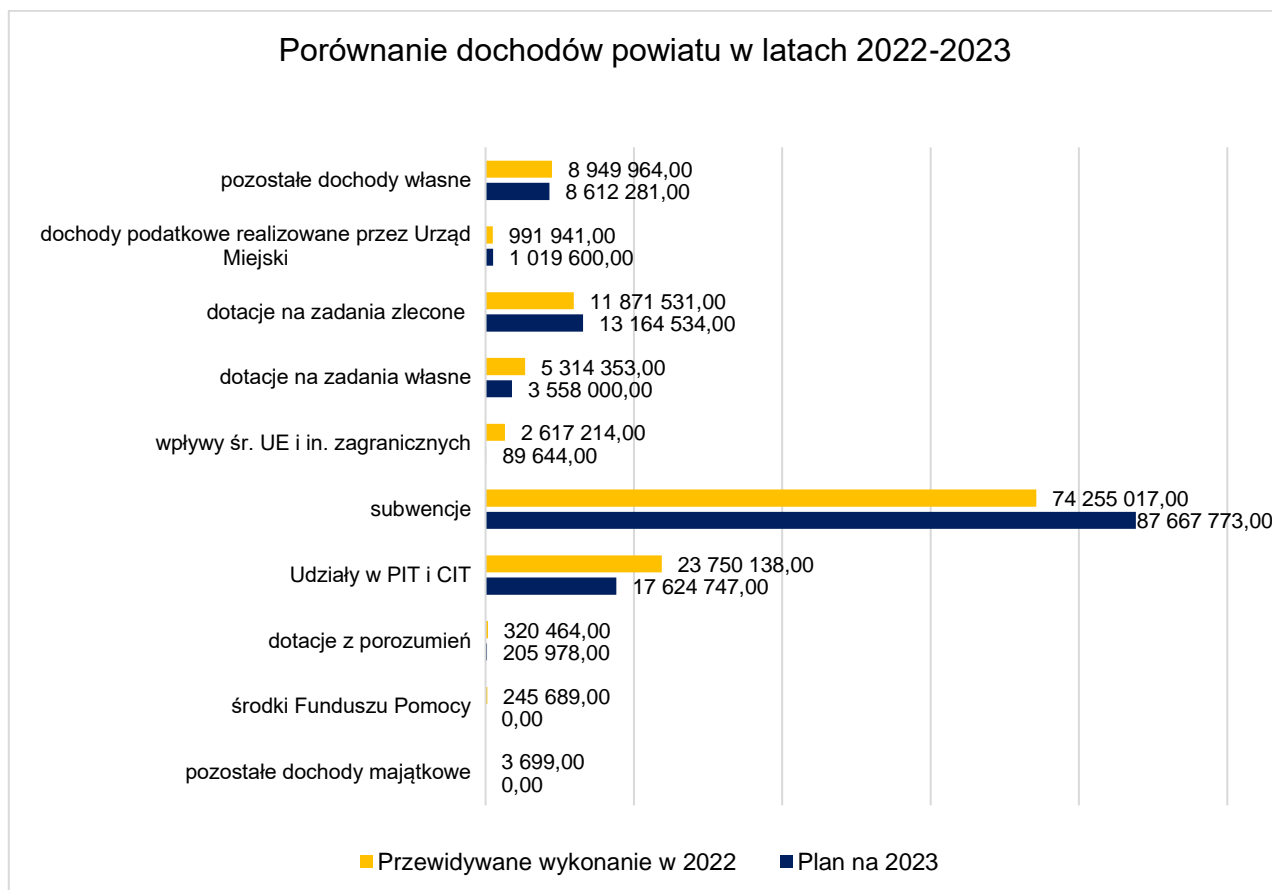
Porównanie dochodów powiatu w latach 2022-2023

pozostałe dochody własne
8 949 964,00
8 612 281,00

dochody podatkowe realizowane przez Urząd Miejski
991 941,00
1 019 600,00

dotacje na zadania zlecone
11 871 531,00
13 164 534,00

dotacje na zadania własne
5 314 353,00
3 558 000,00

wpływy śr. UE i in. zagranicznych
2 617 214,00
89 644,00

subwencje
74 255 017,00
87 667 773,00

Udziały w PIT i CIT
23 750 138,00
17 624 747,00

dotacje z porozumień
320 464,00
205 978,00

środki Funduszu Pomocy
245 689,00
0,00

pozostałe dochody majątkowe
3 699,00
0,00

Przewidywane wykonanie w 2022
Plan na 2023